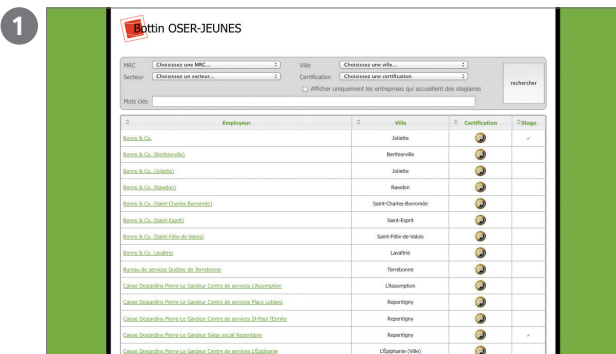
1

Bottin OSER-JEUNES

MRC Choisissez une MRC...
Secteur Choisissez un secteur...
Ville Choisissez une ville...
Certification Choisissez une certification
Afficher uniquement les entreprises qui accueillent des stagiaires
rechercher
Mots clés

| Employeur | Ville | Certification | Stage |
|---|---|---|---|
| Benny & Co. | Joliette | | ✓ |
| Benny & Co. (Berthierville) | Berthierville | | |
| Benny & Co. (Joliette) | Joliette | | |
| Benny & Co. (Rawdon) | Rawdon | | |
| Benny & Co. (Saint-Charles-Borromée) | Saint-Charles-Borromée | | |
| Benny & Co. (Saint-Esprit) | Saint-Esprit | | |
| Benny & Co. (Saint-Félix-de-Valois) | Saint-Félix-de-Valois | | |
| Benny & Co. Lavaltrie | Lavaltrie | | |
| Bureau de services Québec de Terrebonne | Terrebonne | | |
| Caisse Desjardins Pierre-Le Gardeur Centre de services L'Assomption | L'Assomption | | |
| Caisse Desjardins Pierre-Le Gardeur Centre de services Place Leblanc | Repentigny | | |
| Caisse Desjardins Pierre-Le Gardeur Centre de services St-Paul l'Ermite | Repentigny | | |
| Caisse Desjardins Pierre-Le Gardeur Siège social Repentigny | Repentigny | | ✓ |
| Caisse Desjardins Pierre-Le Gardeur Centre de services L'Épiphanie | L'Épiphanie (Ville) | | |